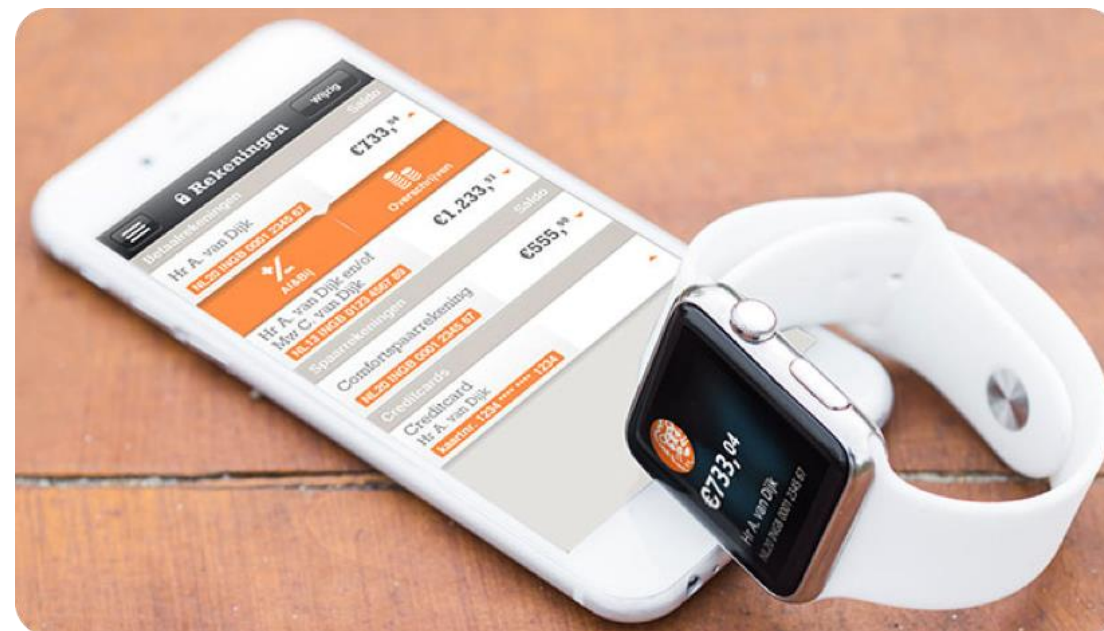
Rekeningen
Wijzig
Betaalrekeningen
Saldo
Hr A. van Dijk
NL20 INGB 0001 2345 67
€733,04
Af&Bij
Overschrijven
Hr A. van Dijk en/of Mw C. van Dijk
NL13 INGB 0123 4567 89
€1.233,81
Spaarrekeningen
Saldo
Comfortspaarrekening
NL20 INGB 0001 2345 67
€555,99
Creditcards
Creditcard
Hr A van Dijk
Kaartnr. 1234 **** **** 1234
€733,04
Hr A. van Dijk
NL20 INGB 0001 2345 67